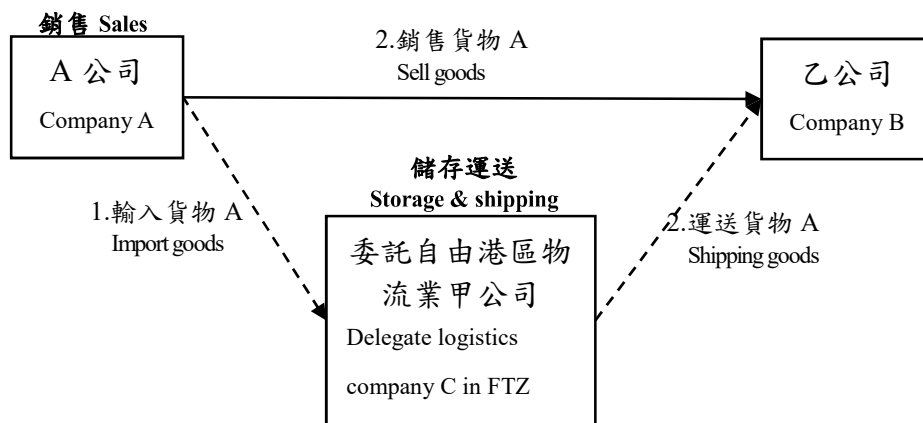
銷售 Sales

A 公司

Company A

2.銷售貨物 A

Sell goods

乙公司

Company B

儲存運送

Storage & shipping

1.輸入貨物 A

Import goods

委託自由港區物流業甲公司

Delegate logistics company C in FTZ

2.運送貨物 A

Shipping goods